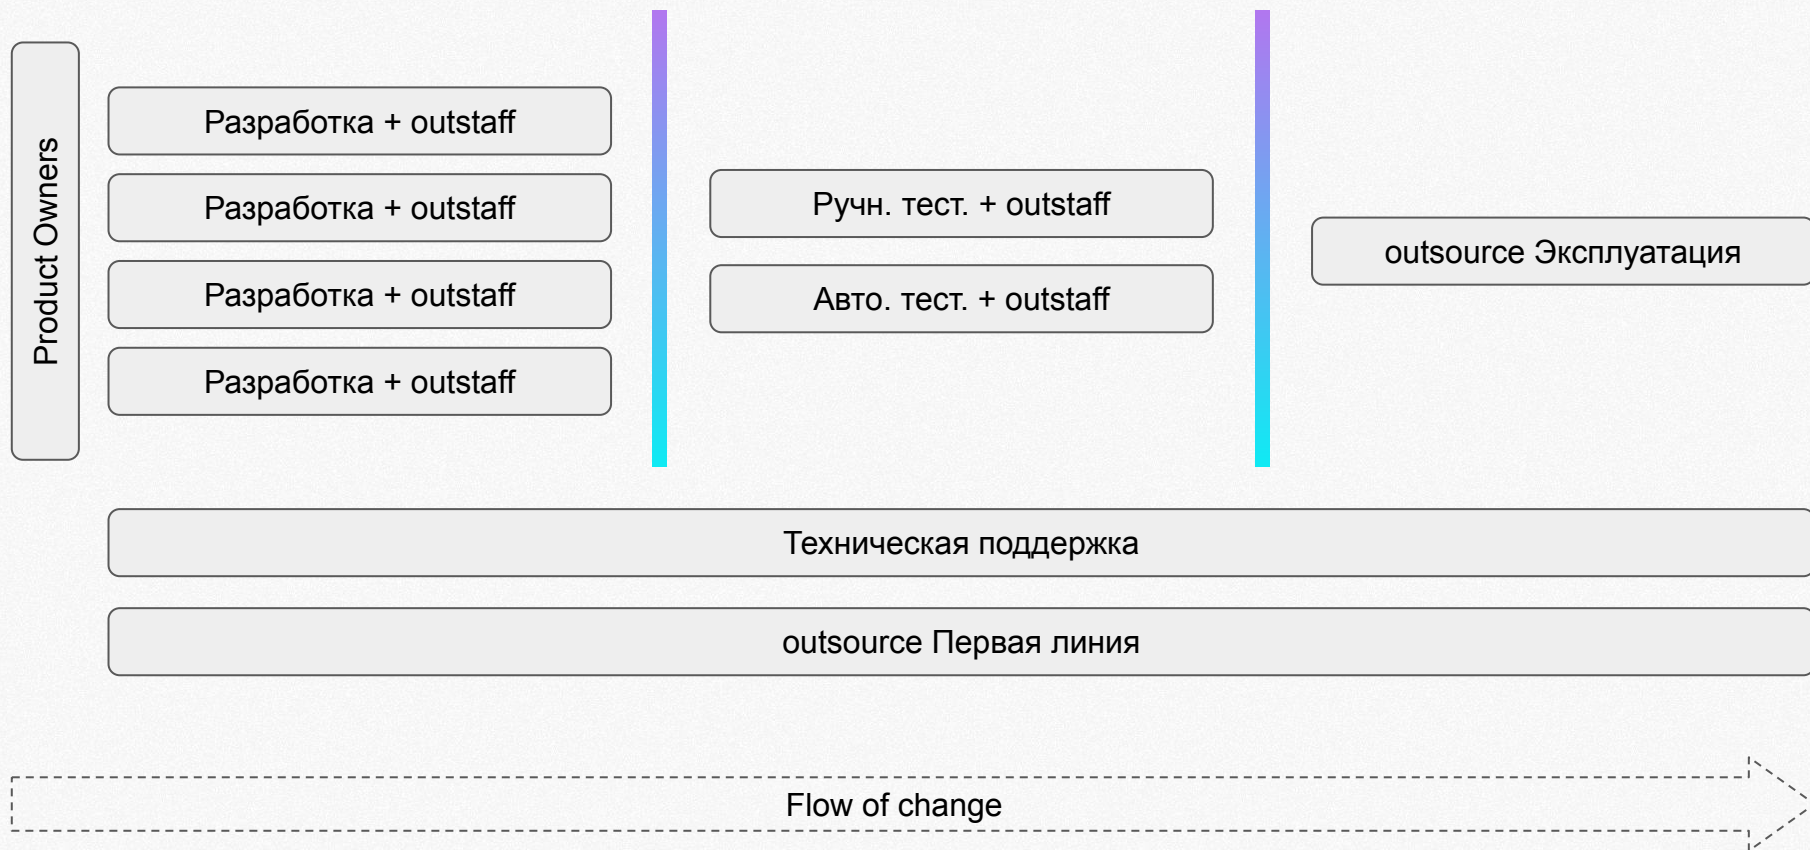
Product Owners

Разработка + outstaff

Разработка + outstaff

Разработка + outstaff

Разработка + outstaff

Ручн. тест. + outstaff

Авто. тест. + outstaff

outsource Эксплуатация

Техническая поддержка

outsource Первая линия

Flow of change